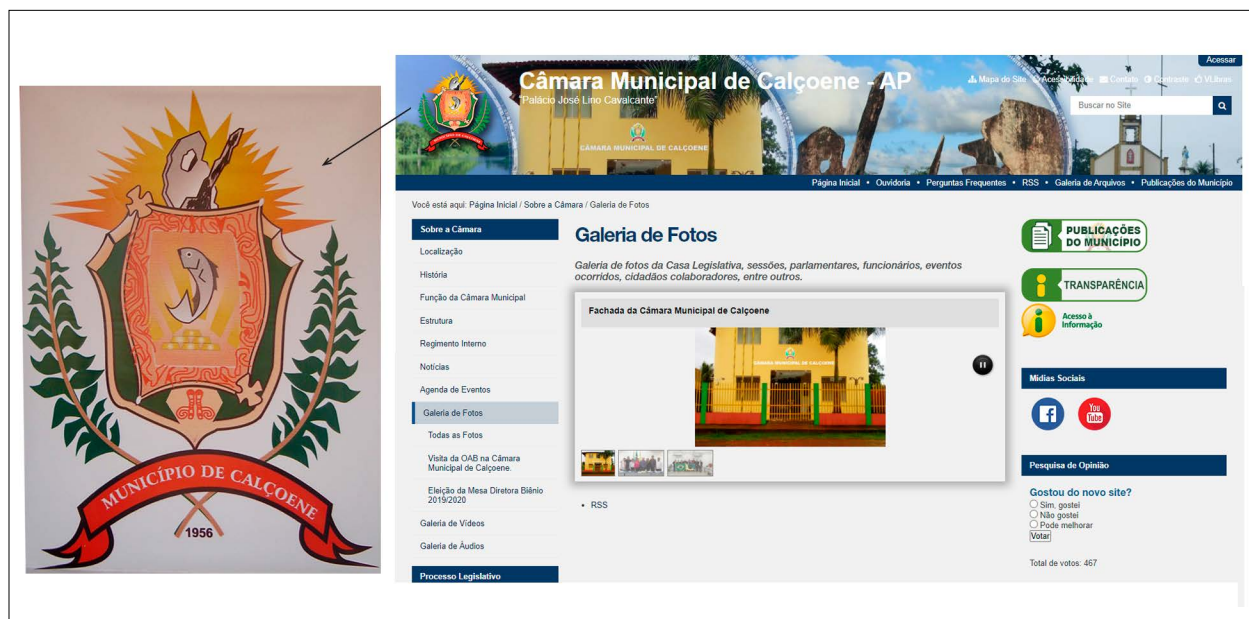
MUNICÍPIO DE CALÇOENE
1956

Acessar

Câmara Municipal de Calçoene - AP
"Palácio José Lino Cavalcante"

Mapa do Site  Acessibilidade  Contato  Contraste  VLibras

Buscar no Site

CÂMARA MUNICIPAL DE CALÇOENE

Página Inicial • Ouvidoria • Perguntas Frequentes • RSS • Galeria de Arquivos • Publicações do Município

Você está aqui: Página Inicial / Sobre a Câmara / Galeria de Fotos

Sobre a Câmara
Localização
História
Função da Câmara Municipal
Estrutura
Regimento Interno
Notícias
Agenda de Eventos
Galeria de Fotos
Todas as Fotos
Visita da OAB na Câmara Municipal de Calçoene.
Eleição da Mesa Diretora Biênio 2019/2020
Galeria de Vídeos
Galeria de Áudios
Processo Legislativo

Galeria de Fotos

Galeria de fotos da Casa Legislativa, sessões, parlamentares, funcionários, eventos ocorridos, cidadãos colaboradores, entre outros.

Fachada da Câmara Municipal de Calçoene

CÂMARA MUNICIPAL DE CALÇOENE

• RSS

PUBLICAÇÕES DO MUNICÍPIO

TRANSPARÊNCIA

Acesso à Informação

Mídias Sociais

You Tube

Pesquisa de Opinião

Gostou do novo site?
Sim, gostei
Não gostei
Pode melhorar
Votar

Total de votos: 467